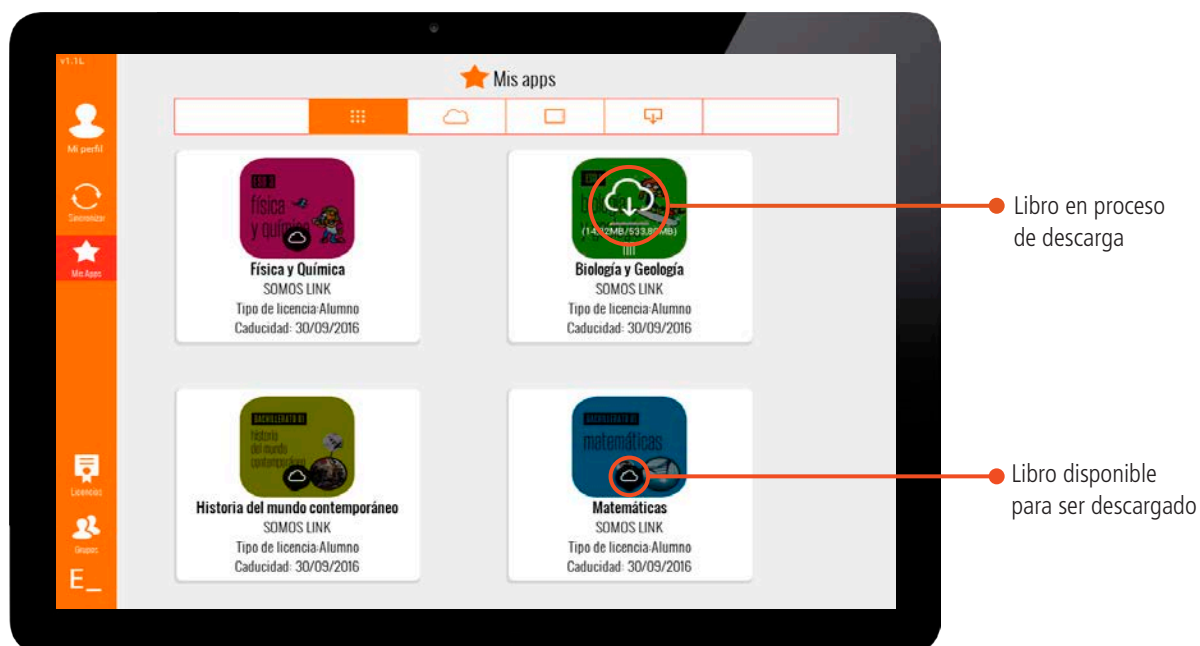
v1.1L

Mi perfil

Sincronizar

Mis Apps

Licencias

Grupos

E_

Mis apps

física y química

Física y Química
SOMOS LINK
Tipo de licencia:Alumno
Caducidad: 30/09/2016

(14.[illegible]MB/533.8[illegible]MB)

Biología y Geología
SOMOS LINK
Tipo de licencia:Alumno
Caducidad: 30/09/2016

BACHILLERATO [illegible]
historia del mundo contemporáneo

Historia del mundo contemporáneo
SOMOS LINK
Tipo de licencia:Alumno
Caducidad: 30/09/2016

BACHILLERATO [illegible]
matemáticas

Matemáticas
SOMOS LINK
Tipo de licencia:Alumno
Caducidad: 30/09/2016

Libro en proceso de descarga

Libro disponible para ser descargado